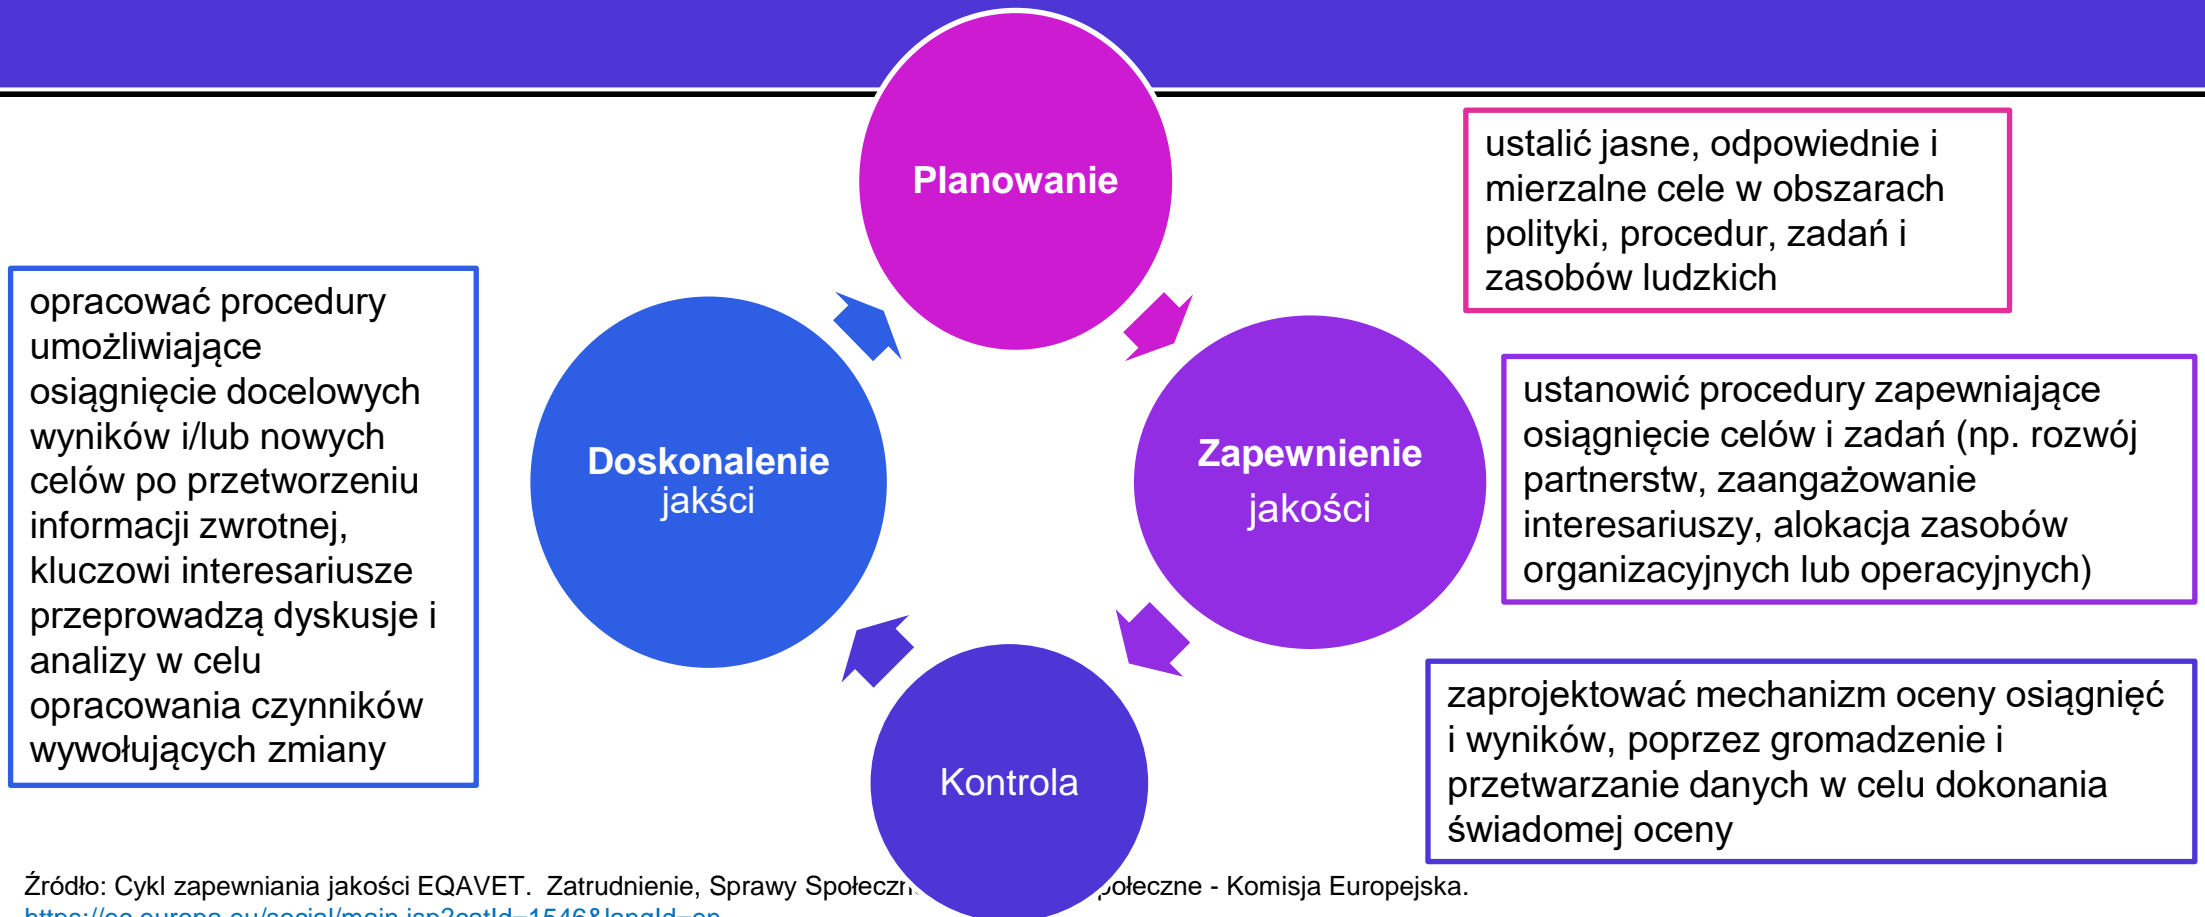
Planowanie

ustalić jasne, odpowiednie i mierzalne cele w obszarach polityki, procedur, zadań i zasobów ludzkich

opracować procedury umożliwiające osiągnięcie docelowych wyników i/lub nowych celów po przetworzeniu informacji zwrotnej, kluczowi interesariusze przeprowadzą dyskusje i analizy w celu opracowania czynników wywołujących zmiany

Doskonalenie jakści

Zapewnienie jakości

ustanowić procedury zapewniające osiągnięcie celów i zadań (np. rozwój partnerstw, zaangażowanie interesariuszy, alokacja zasobów organizacyjnych lub operacyjnych)

Kontrola

zaprojektować mechanizm oceny osiągnięć i wyników, poprzez gromadzenie i przetwarzanie danych w celu dokonania świadomej oceny

Źródło: Cykl zapewniania jakości EQAVET. Zatrudnienie, Sprawy Społeczn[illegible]połeczne - Komisja Europejska.
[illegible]